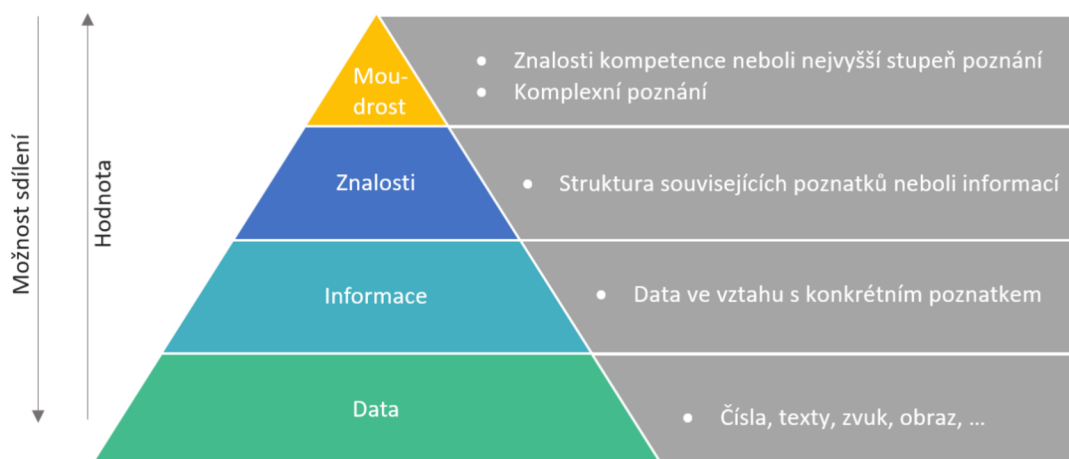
Možnost sdílení

Hodnota

Moudrost

• Znalosti kompetence neboli nejvyšší stupeň poznání
• Komplexní poznání

Znalosti

• Struktura souvisejících poznatků neboli informací

Informace

• Data ve vztahu s konkrétním poznatkem

Data

• Čísla, texty, zvuk, obraz, …